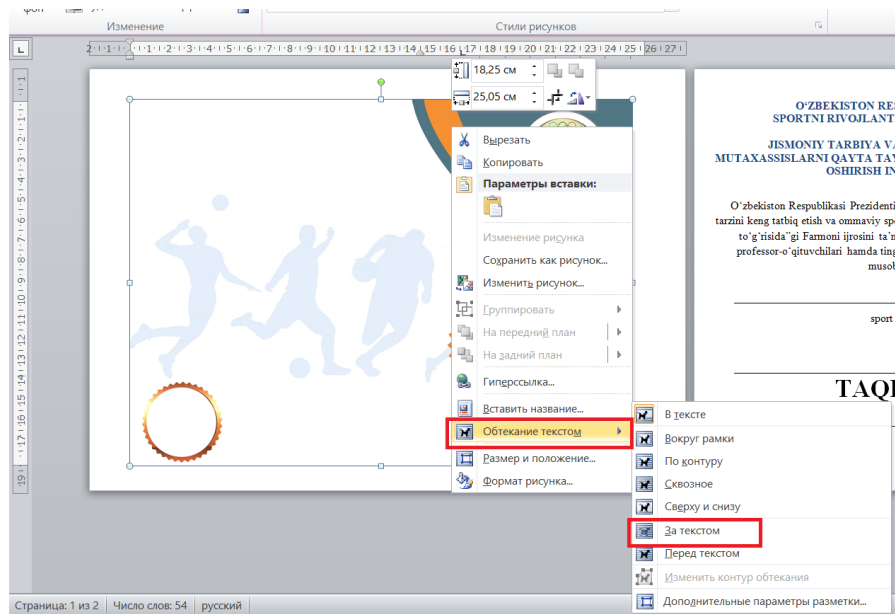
фон

Изменение

Стили рисунков

18,25 см

25,05 см

Вырезать
Копировать
Параметры вставки:
Изменение рисунка
Сохранить как рисунок...
Изменить рисунок...
Группировать
На передний план
На задний план
Гиперссылка...
Вставить название...
Обтекание текстом
Размер и положение...
Формат рисунка...

В тексте
Вокруг рамки
По контуру
Сквозное
Сверху и снизу
За текстом
Перед текстом
Изменить контур обтекания
Дополнительные параметры разметки...

O‘ZBEKISTON RE
SPORTNI RIVOJLANT

JISMONIY TARBIYA VA
MUTAXASSISLARNI QAYTA TAY
OSHIRISH IN

O‘zbekiston Respublikasi Prezidenti
tarzini keng tatbiq etish va ommaviy sp
to‘g‘risida"gi Farmoni ijrosini ta'm
professor-o‘qituvchilari hamda tin
musob

sport

TAQ

Страница: 1 из 2 | Число слов: 54 | русский